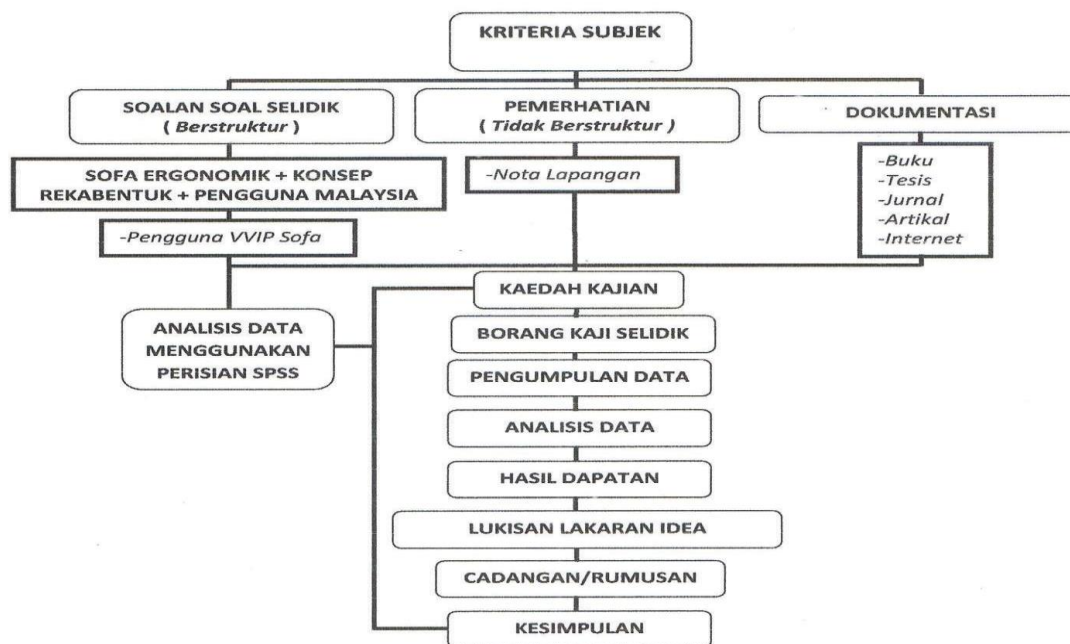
KRITERIA SUBJEK

SOALAN SOAL SELIDIK
( Berstruktur )

PEMERHATIAN
( Tidak Berstruktur )

DOKUMENTASI

SOFA ERGONOMIK + KONSEP REKABENTUK + PENGGUNA MALAYSIA

-Nota Lapangan

-Buku
-Tesis
-Jurnal
-Artikal
-Internet

-Pengguna VVIP Sofa

KAEDAH KAJIAN

ANALISIS DATA MENGGUNAKAN PERISIAN SPSS

BORANG KAJI SELIDIK

PENGUMPULAN DATA

ANALISIS DATA

HASIL DAPATAN

LUKISAN LAKARAN IDEA

CADANGAN/RUMUSAN

KESIMPULAN